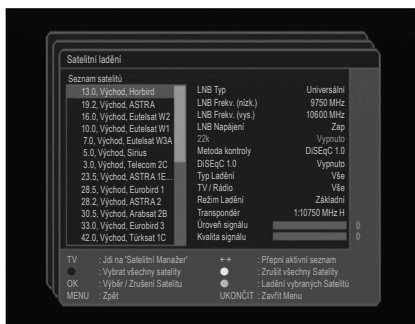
Satelitní ladění

Seznam satelitů

13.0, Východ, Horbird
19.2, Východ, ASTRA
16.0, Východ, Eutelsat W2
10.0, Východ, Eutelsat W1
7.0, Východ, Eutelsat W3A
5.0, Východ, Sirius
3.0, Východ, Telecom 2C
23.5, Východ, ASTRA 1E...
28.5, Východ, Eurobird 1
28.2, Východ, ASTRA 2
30.5, Východ, Arabsat 2B
33.0, Východ, Eurobird 3
42.0, Východ, Türksat 1C

| | |
|---|---|
| LNB Typ | Universální |
| LNB Frekv. (nízk.) | 9750 MHz |
| LNB Frekv. (vys.) | 10600 MHz |
| LNB Napájení | Zap |
| 22k | Vypnuto |
| Metoda kontroly | DiSEqC 1.0 |
| DiSEqC 1.0 | Vypnuto |
| Typ Ladění | Vše |
| TV / Rádio | Vše |
| Režim Ladění | Základní |
| Transpondér | 1:10750 MHz H |
| Úroveň signálu | 0 |
| Kvalita signálu | 0 |

TV : Jdi na 'Satelitní Manažer'
: Vybrat všechny satelity
OK : Výběr / Zrušení Satelitu
MENU : Zpět

↔ : Přepni aktivní seznam
: Zrušit všechny Satelity
: Ladění vybraných Satelitů
UKONČIT : Zavřít Menu